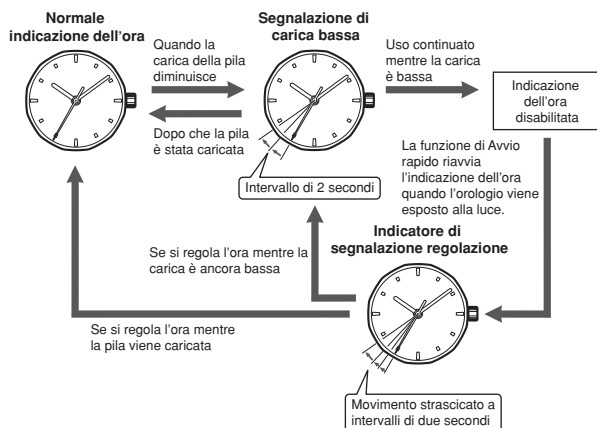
Normale indicazione dell'ora

Quando la carica della pila diminuisce

Segnalazione di carica bassa

Uso continuato mentre la carica è bassa

Indicazione dell'ora disabilitata

Dopo che la pila è stata caricata

Intervallo di 2 secondi

La funzione di Avvio rapido riavvia l'indicazione dell'ora quando l'orologio viene esposto alla luce.

Indicatore di segnalazione regolazione

Se si regola l'ora mentre la carica è ancora bassa

Se si regola l'ora mentre la pila viene caricata

Movimento strascicato a intervalli di due secondi